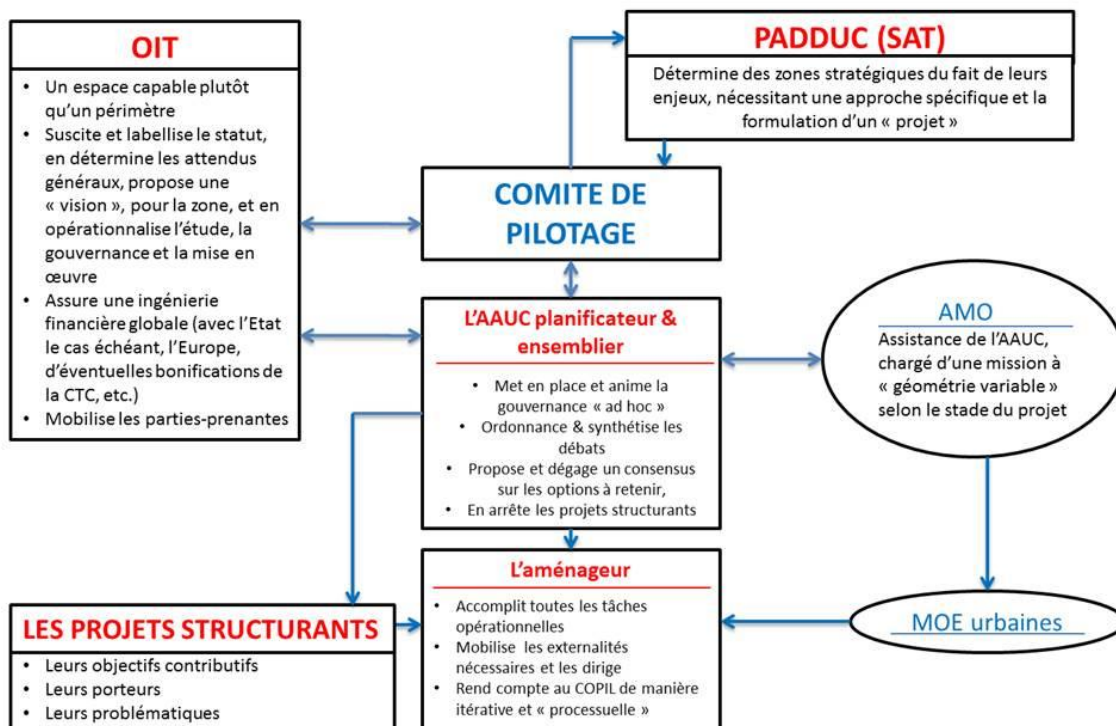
OIT

- Un espace capable plutôt qu'un périmètre
- Suscite et labellise le statut, en détermine les attendus généraux, propose une « vision », pour la zone, et en opérationnalise l'étude, la gouvernance et la mise en œuvre
- Assure une ingénierie financière globale (avec l'Etat le cas échéant, l'Europe, d'éventuelles bonifications de la CTC, etc.)
- Mobilise les parties-prenantes

PADDUC (SAT)

Détermine des zones stratégiques du fait de leurs enjeux, nécessitant une approche spécifique et la formulation d'un « projet »

COMITE DE PILOTAGE

L'AAUC planificateur & ensemblier

- Met en place et anime la gouvernance « ad hoc »
- Ordonnance & synthétise les débats
- Propose et dégage un consensus sur les options à retenir,
- En arrête les projets structurants

AMO

Assistance de l'AAUC, chargé d'une mission à « géométrie variable » selon le stade du projet

L'aménageur

- Accomplit toutes les tâches opérationnelles
- Mobilise les externalités nécessaires et les dirige
- Rend compte au COPIL de manière itérative et « processuelle »

MOE urbaines

LES PROJETS STRUCTURANTS

- Leurs objectifs contributifs
- Leurs porteurs
- Leurs problématiques